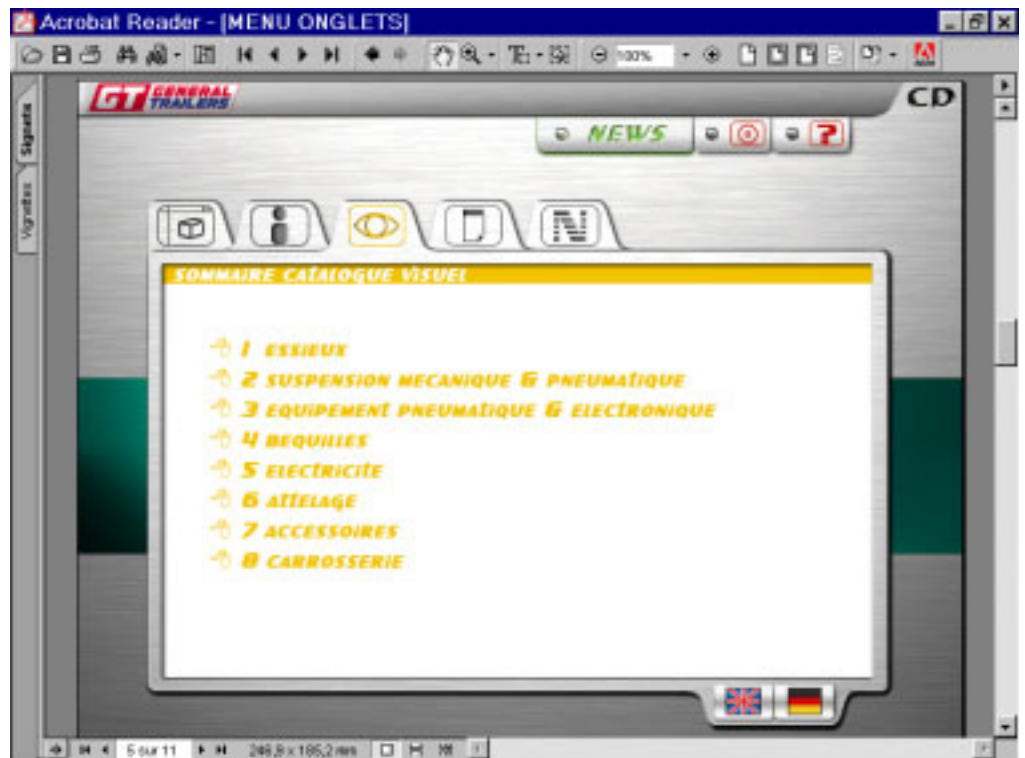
Acrobat Reader - [MENU ONGLETS]

100%

Signets

Vignettes

GT GENERAL TRAILERS

CD

NEWS

?

N

SOMMAIRE CATALOGUE VISUEL

1 ESSIEUX
2 SUSPENSION MECANIQUE & PNEUMATIQUE
3 EQUIPEMENT PNEUMATIQUE & ELECTRONIQUE
4 BEQUILLES
5 ELECTRICITE
6 ATTELAGE
7 ACCESSOIRES
8 CARROSSERIE

5 sur 11

246,8 x 185,2 mm